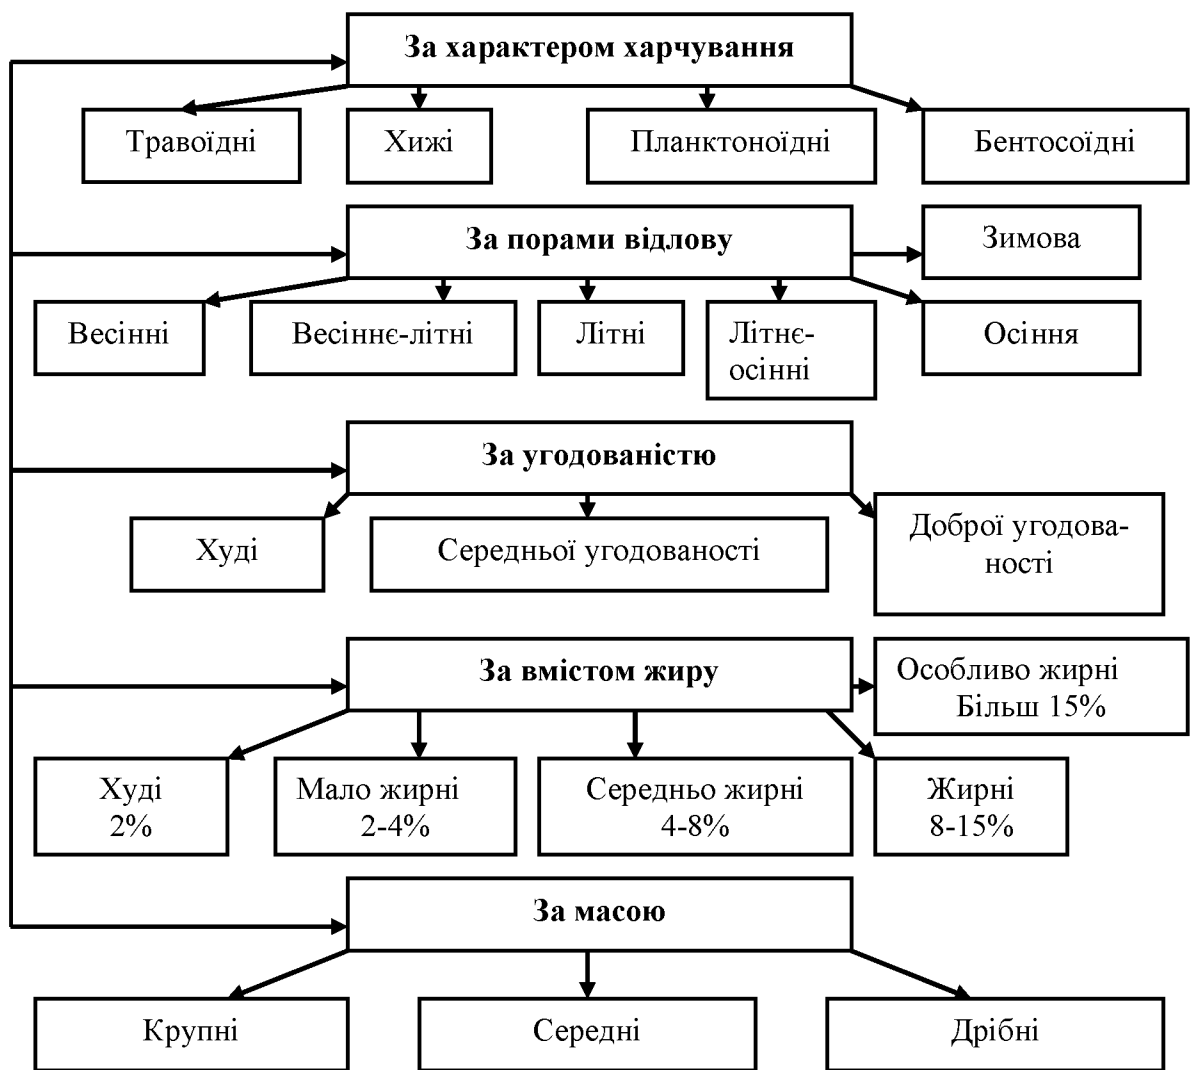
За характером харчування

Травоїдні

Хижі

Планктоноїдні

Бентосоїдні

За порами відлову

Зимова

Весінні

Весіннє-літні

Літні

Літнє-осінні

Осіння

За угодованістю

Худі

Середньої угодованості

Доброї угодованості

За вмістом жиру

Особливо жирні Більш 15%

Худі 2%

Мало жирні 2-4%

Середньо жирні 4-8%

Жирні 8-15%

За масою

Крупні

Середні

Дрібні